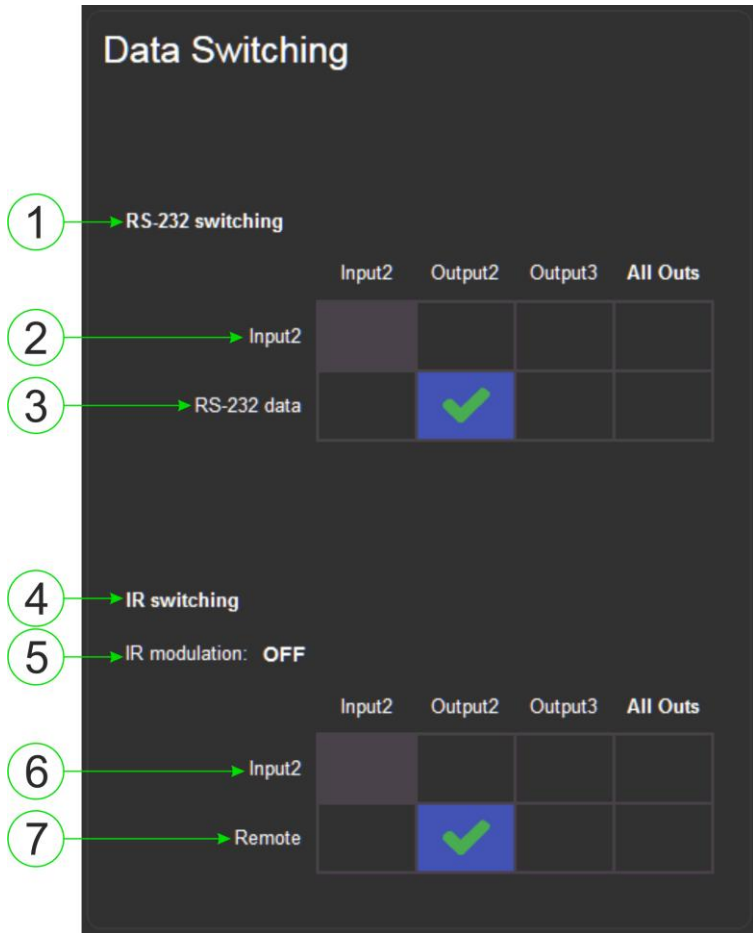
Data Switching

1 RS-232 switching

| | Input2 | Output2 | Output3 | All Outs |
|---|---|---|---|---|
| 2 Input2 | | | | |
| 3 RS-232 data | | ✔ | | |

4 IR switching

5 IR modulation: OFF

| | Input2 | Output2 | Output3 | All Outs |
|---|---|---|---|---|
| 6 Input2 | | | | |
| 7 Remote | | ✔ | | |